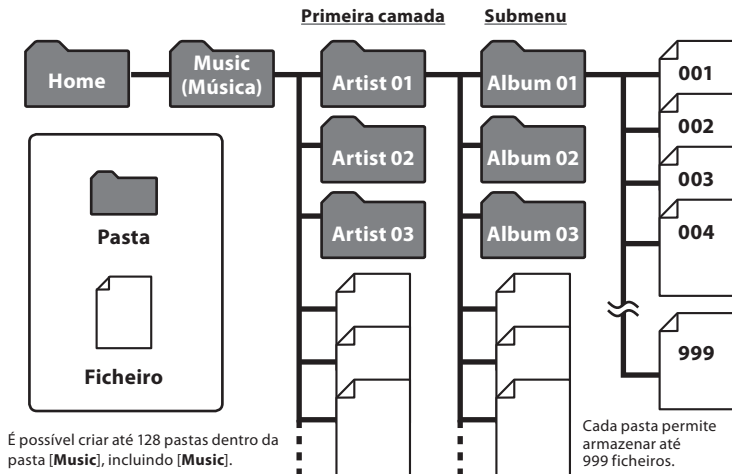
Primeira camada

Submenu

Home

Music (Música)

Artist 01

Artist 02

Artist 03

Album 01

Album 02

Album 03

001

002

003

004

999

Pasta

Ficheiro

É possível criar até 128 pastas dentro da pasta [**Music**], incluindo [**Music**].

Cada pasta permite armazenar até 999 ficheiros.